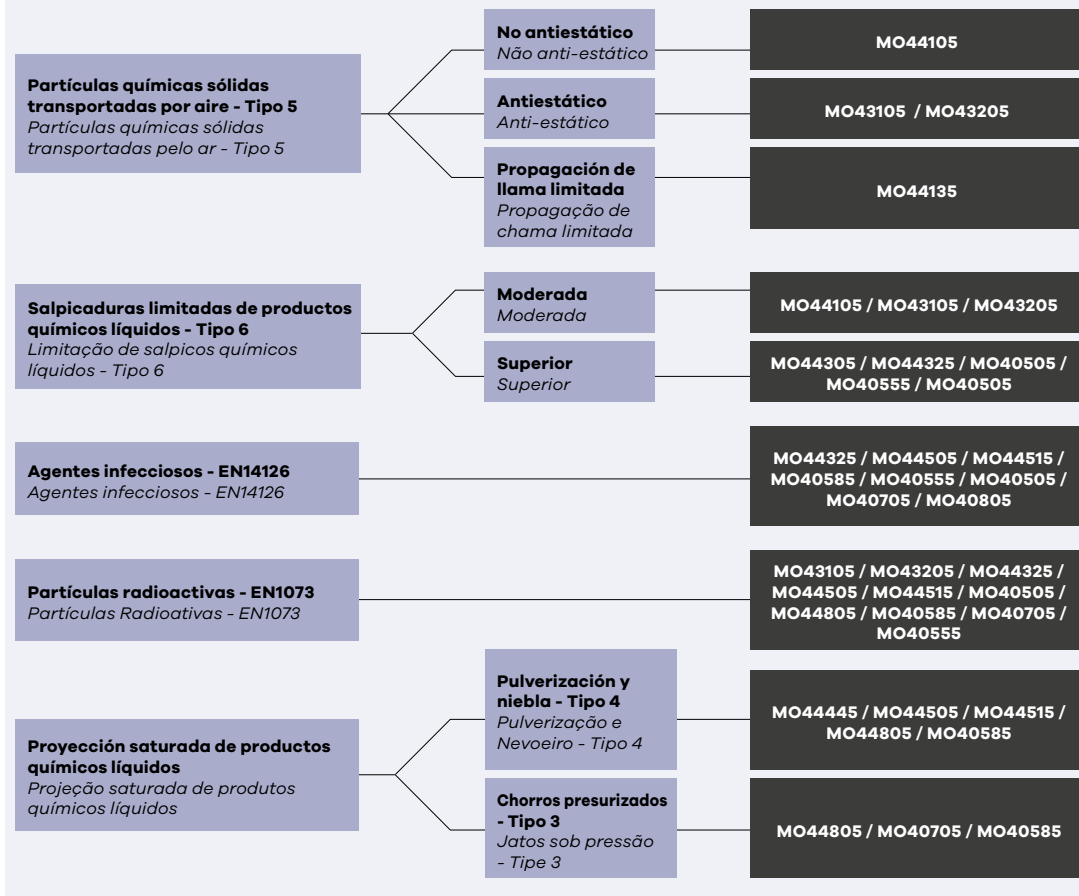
**Partículas químicas sólidas transportadas por aire - Tipo 5**
*Partículas químicas sólidas transportadas pelo ar - Tipo 5*

**No antiestático**
*Não anti-estático*

MO44105

**Antiestático**
*Anti-estático*

MO43105 / MO43205

**Propagación de llama limitada**
*Propagação de chama limitada*

MO44135

**Salpicaduras limitadas de productos químicos líquidos - Tipo 6**
*Limitação de salpicos químicos líquidos - Tipo 6*

**Moderada**
*Moderada*

MO44105 / MO43105 / MO43205

**Superior**
*Superior*

MO44305 / MO44325 / MO40505 / MO40555 / MO40505

**Agentes infecciosos - EN14126**
*Agentes infecciosos - EN14126*

MO44325 / MO44505 / MO44515 / MO40585 / MO40555 / MO40505 / MO40705 / MO40805

**Partículas radioactivas - EN1073**
*Partículas Radioativas - EN1073*

MO43105 / MO43205 / MO44325 / MO44505 / MO44515 / MO40505 / MO44805 / MO40585 / MO40705 / MO40555

**Proyección saturada de productos químicos líquidos**
*Projeção saturada de produtos químicos líquidos*

**Pulverización y niebla - Tipo 4**
*Pulverização e Nevoeiro - Tipo 4*

MO44445 / MO44505 / MO44515 / MO44805 / MO40585

**Chorros presurizados - Tipo 3**
*Jatos sob pressão - Tipe 3*

MO44805 / MO40705 / MO40585